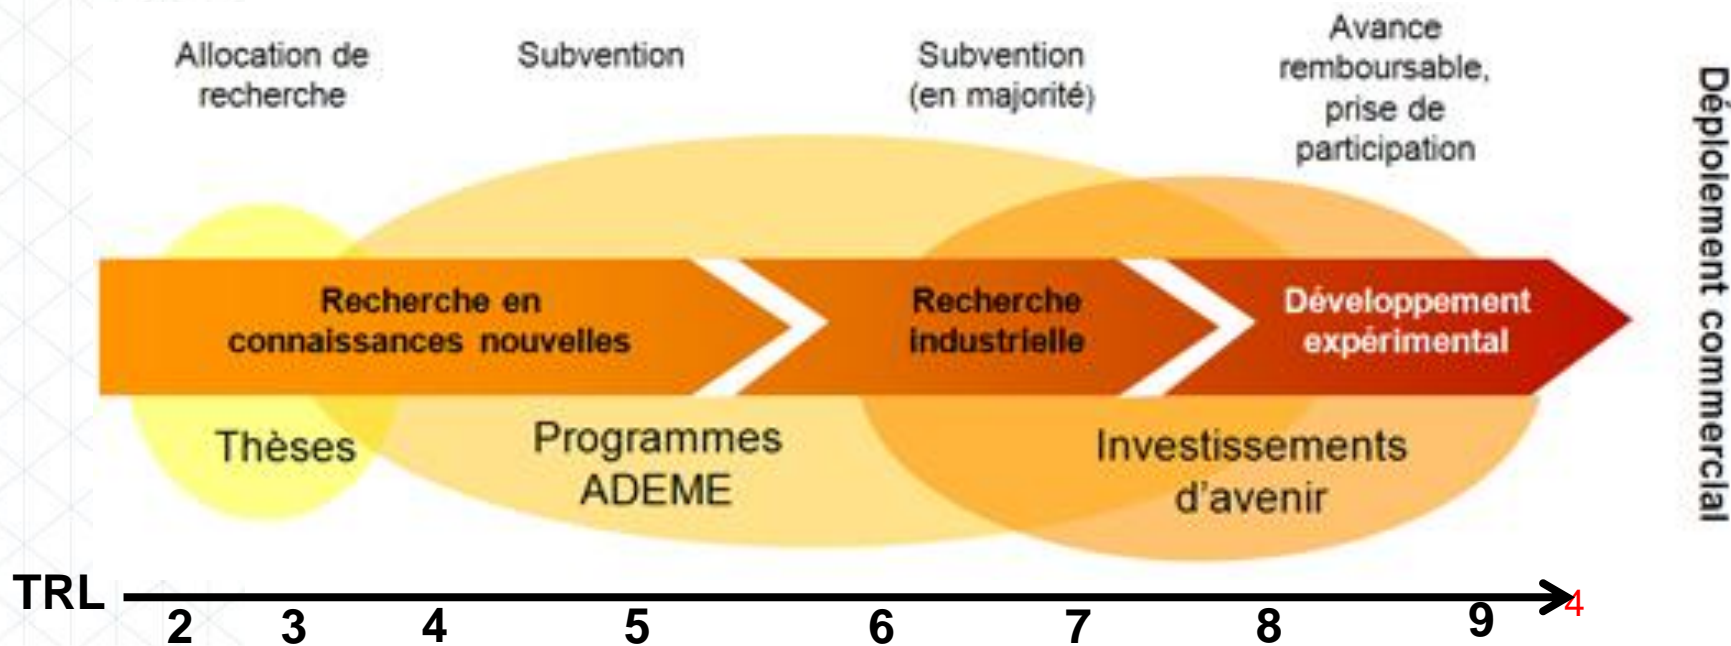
Allocation de recherche

Subvention

Subvention (en majorité)

Avance remboursable, prise de participation

Déploiement commercial

Recherche en connaissances nouvelles

Recherche industrielle

Développement expérimental

Thèses

Programmes ADEME

Investissements d'avenir

TRL

2 3 4 5 6 7 8 9

4